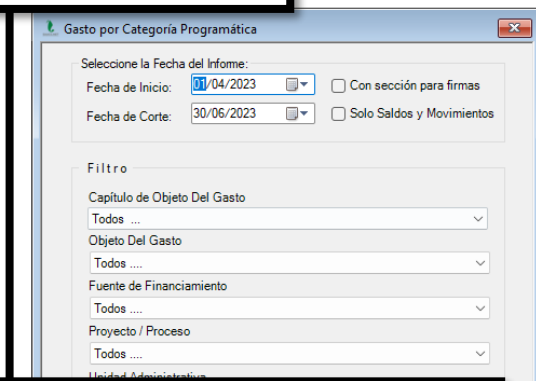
Gasto por Categoría Programática

Seleccione la Fecha del Informe:

Fecha de Inicio: 01/04/2023

Con sección para firmas

Fecha de Corte: 30/06/2023

Solo Saldos y Movimientos

Filtro

Capítulo de Objeto Del Gasto

Todos ....

Objeto Del Gasto

Todos ....

Fuente de Financiamiento

Todos ....

Proyecto / Proceso

Todos ....

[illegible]